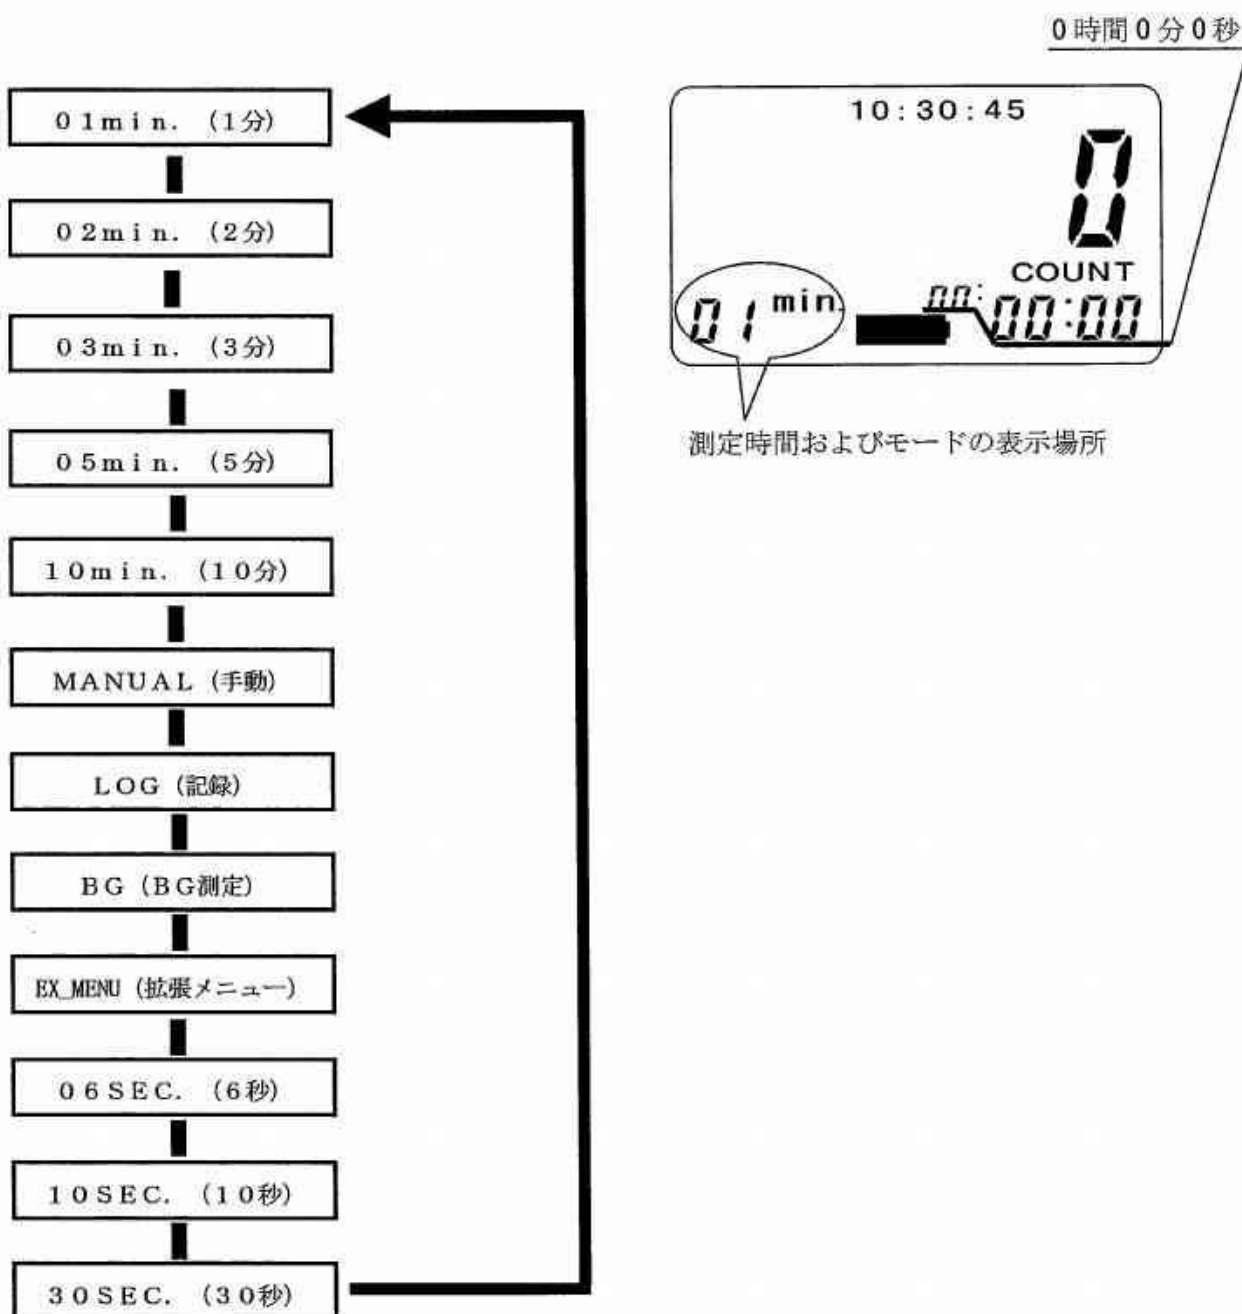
0時間0分0秒

01min.（1分）

02min.（2分）

03min.（3分）

05min.（5分）

10min.（10分）

MANUAL（手動）

LOG（記録）

BG（BG測定）

EX_MENU（拡張メニュー）

06SEC.（6秒）

10SEC.（10秒）

30SEC.（30秒）

10:30:45

0

COUNT

01 min.

00:00:00

測定時間およびモードの表示場所